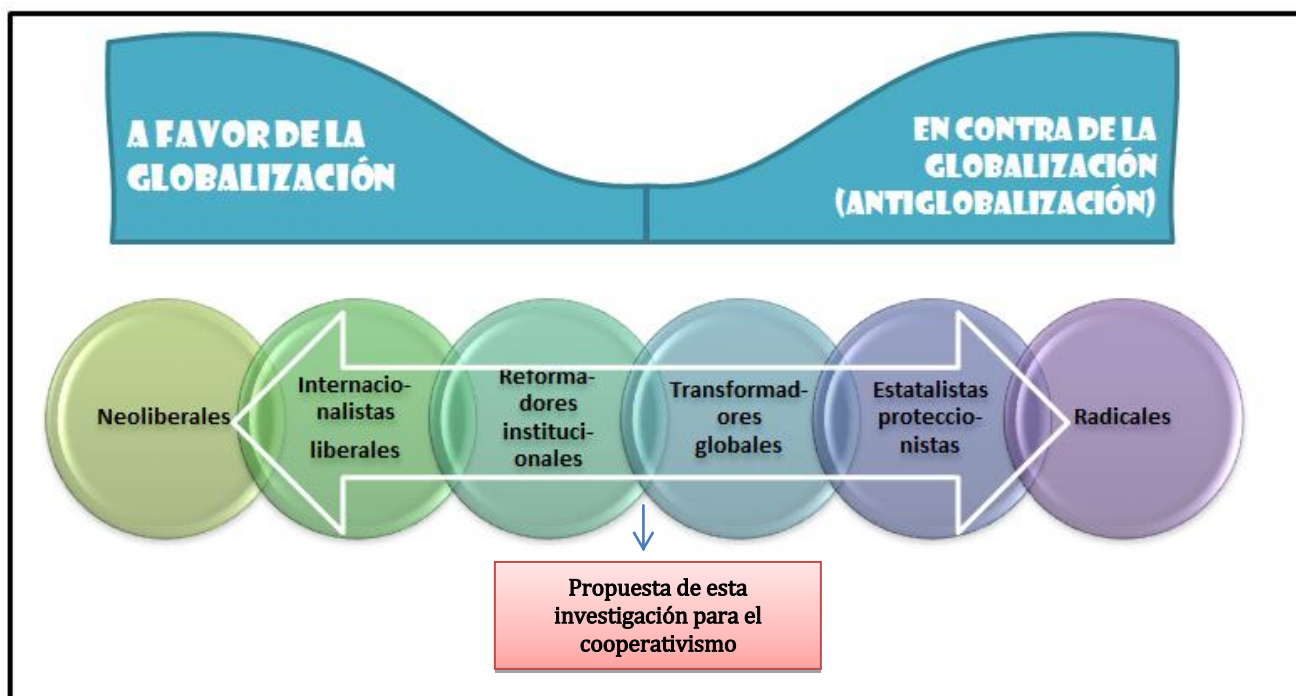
A FAVOR DE LA GLOBALIZACIÓN

EN CONTRA DE LA GLOBALIZACIÓN (ANTIGLOBALIZACIÓN)

Neoliberales

Internacionalistas liberales

Reformadores institucionales

Transformadores globales

Estatalistas proteccionistas

Radicales

Propuesta de esta investigación para el cooperativismo